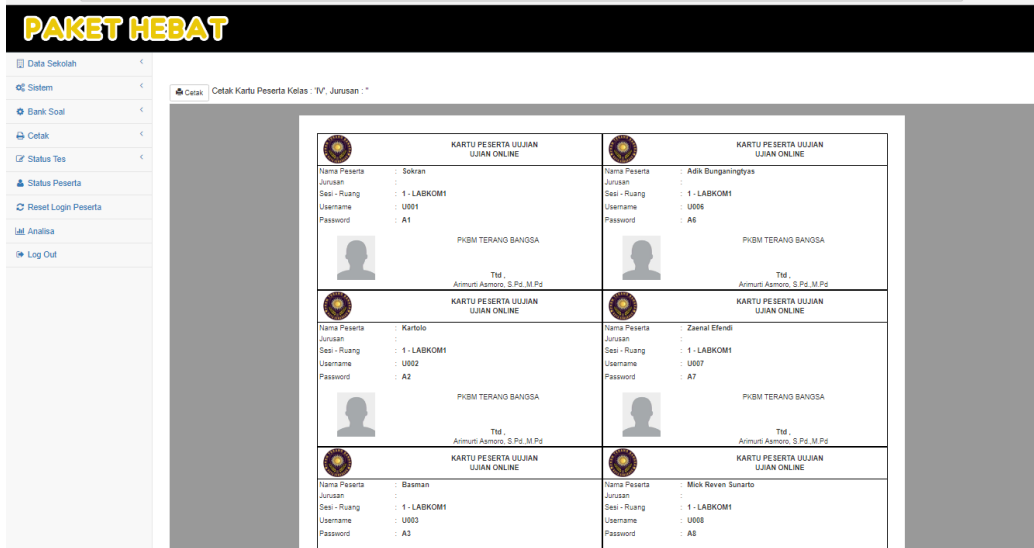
PAKET HEBAT

Data Sekolah
Sistem
Bank Soal
Cetak
Status Tes
Status Peserta
Reset Login Peserta
Analisa
Log Out

Cetak Cetak Kartu Peserta Kelas : 'IV', Jurusan : "

KARTU PESERTA UUJIAN
UJIAN ONLINE
Nama Peserta : Sokran
Jurusan :
Sesi - Ruang : 1 - LABKOM1
Username : U001
Password : A1
PKBM TERANG BANGSA
Ttd ,
Arimurti Asmoro, S.Pd.,M.Pd

KARTU PESERTA UUJIAN
UJIAN ONLINE
Nama Peserta : Adik Bunganingtyas
Jurusan :
Sesi - Ruang : 1 - LABKOM1
Username : U006
Password : A6
PKBM TERANG BANGSA
Ttd ,
Arimurti Asmoro, S.Pd.,M.Pd

KARTU PESERTA UUJIAN
UJIAN ONLINE
Nama Peserta : Kartolo
Jurusan :
Sesi - Ruang : 1 - LABKOM1
Username : U002
Password : A2
PKBM TERANG BANGSA
Ttd ,
Arimurti Asmoro, S.Pd.,M.Pd

KARTU PESERTA UUJIAN
UJIAN ONLINE
Nama Peserta : Zaenal Efendi
Jurusan :
Sesi - Ruang : 1 - LABKOM1
Username : U007
Password : A7
PKBM TERANG BANGSA
Ttd ,
Arimurti Asmoro, S.Pd.,M.Pd

KARTU PESERTA UUJIAN
UJIAN ONLINE
Nama Peserta : Basman
Jurusan :
Sesi - Ruang : 1 - LABKOM1
Username : U003
Password : A3

KARTU PESERTA UUJIAN
UJIAN ONLINE
Nama Peserta : Mick Reven Sunarto
Jurusan :
Sesi - Ruang : 1 - LABKOM1
Username : U008
Password : A8